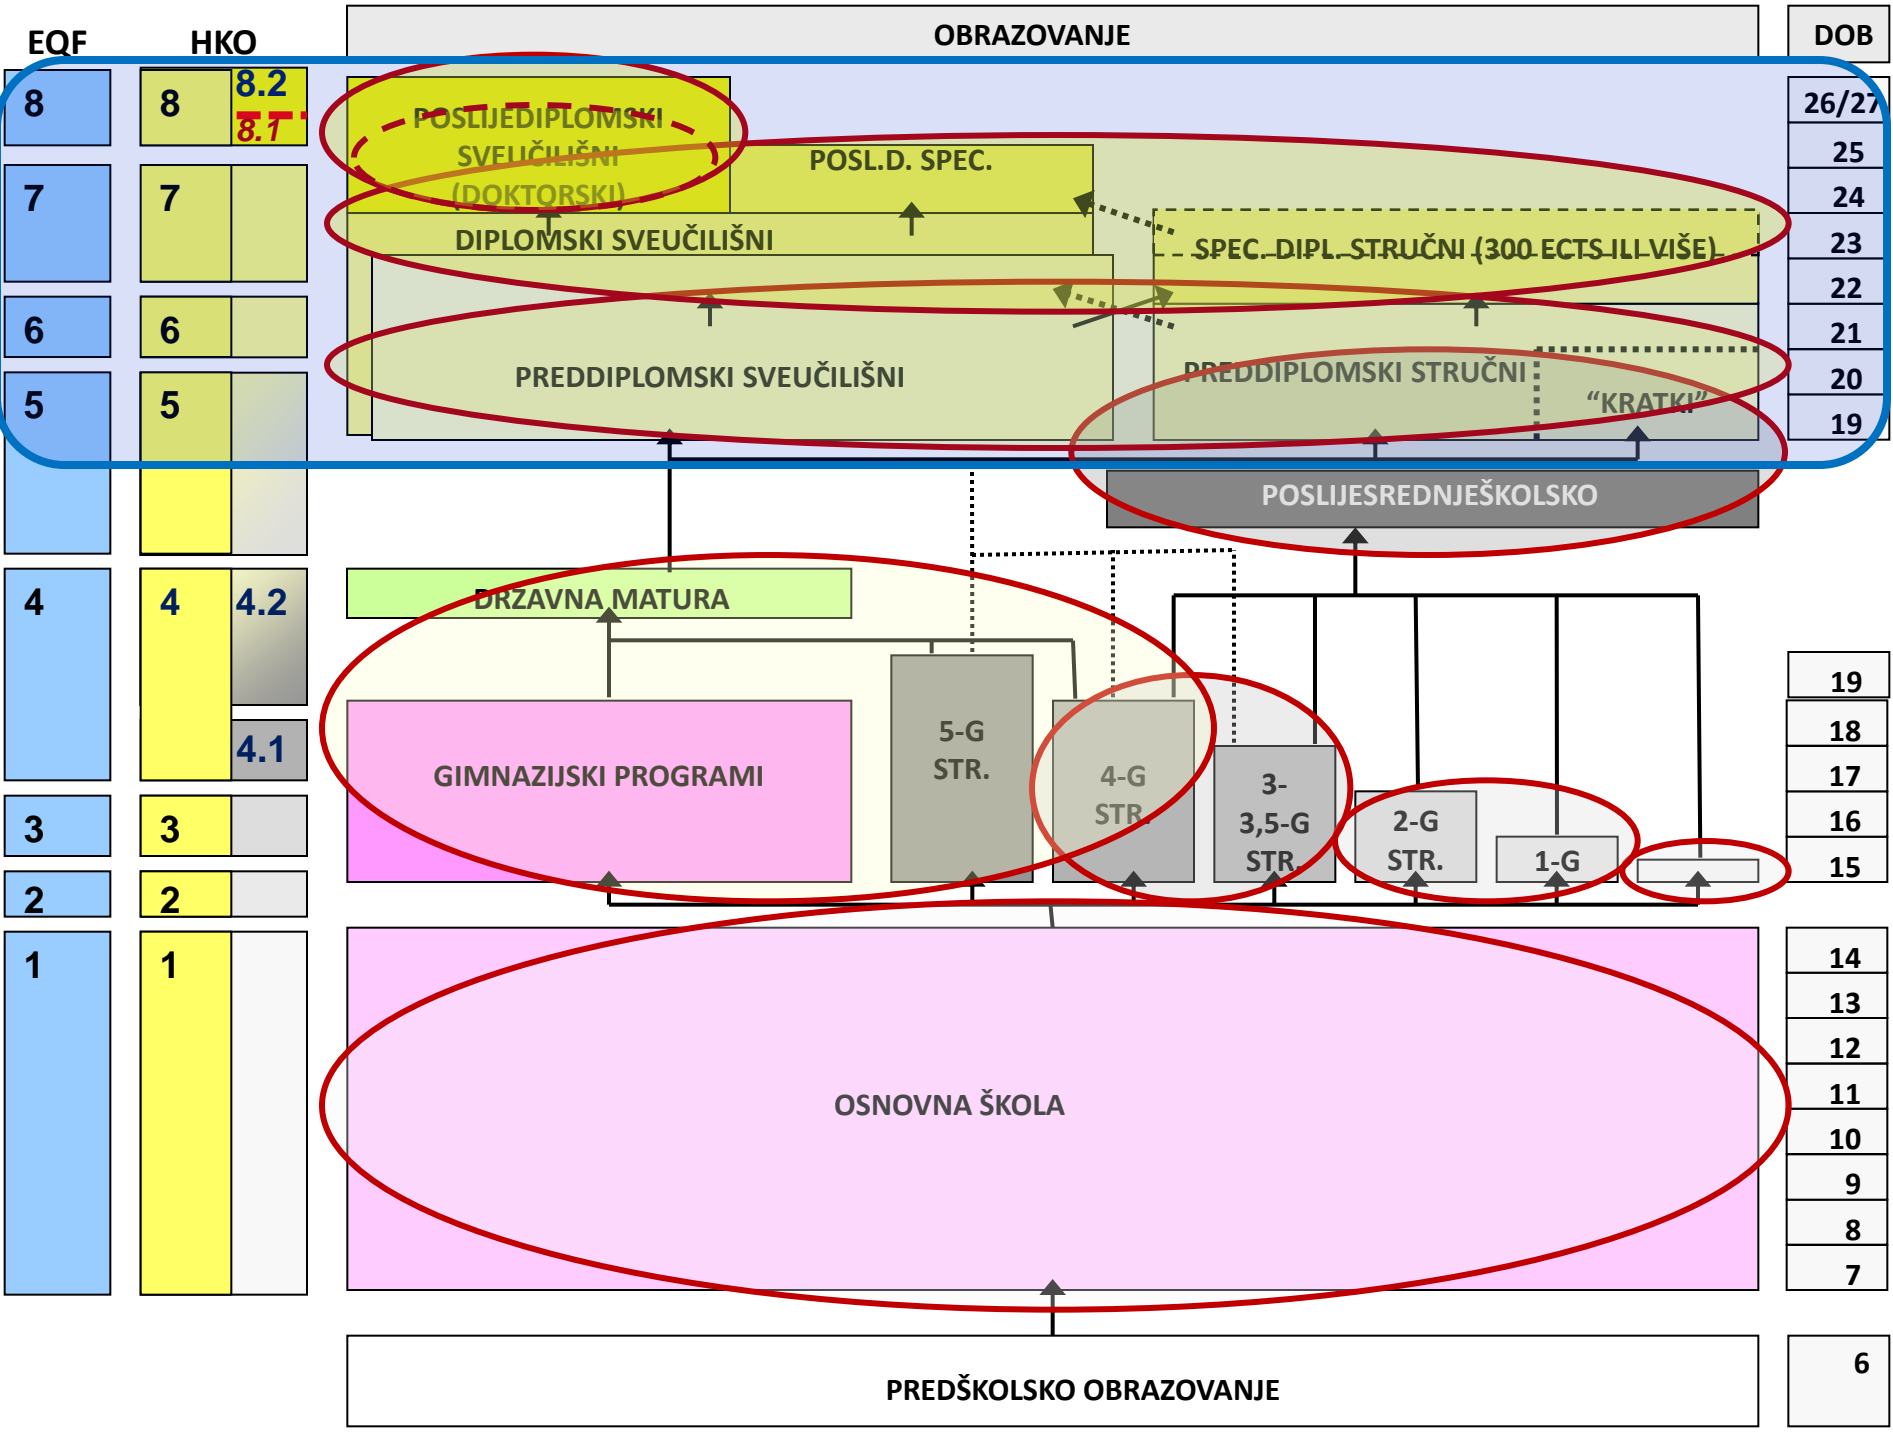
EQF
HKO
OBRAZOVANJE
DOB

8
8
8.2
8.1
POSLIJEDIPLOMSKI SVEUČILIŠNI (DOKTORSKI)
POSL.D. SPEC.
26/27
25
7
7
24
DIPLOMSKI SVEUČILIŠNI
SPEC. DIPL. STRUČNI (300 ECTS ILI VIŠE)
23
22
6
6
21
PREDDIPLOMSKI SVEUČILIŠNI
PREDDIPLOMSKI STRUČNI
20
5
5
"KRATKI"
19
POSLIJESREDNJEŠKOLSKO
4
4
4.2
DRŽAVNA MATURA
4.1
GIMNAZIJSKI PROGRAMI
5-G STR.
4-G STR.
3- 3,5-G STR.
2-G STR.
1-G
19
18
17
16
15
3
3
2
2
1
1
OSNOVNA ŠKOLA
14
13
12
11
10
9
8
7
PREDŠKOLSKO OBRAZOVANJE
6